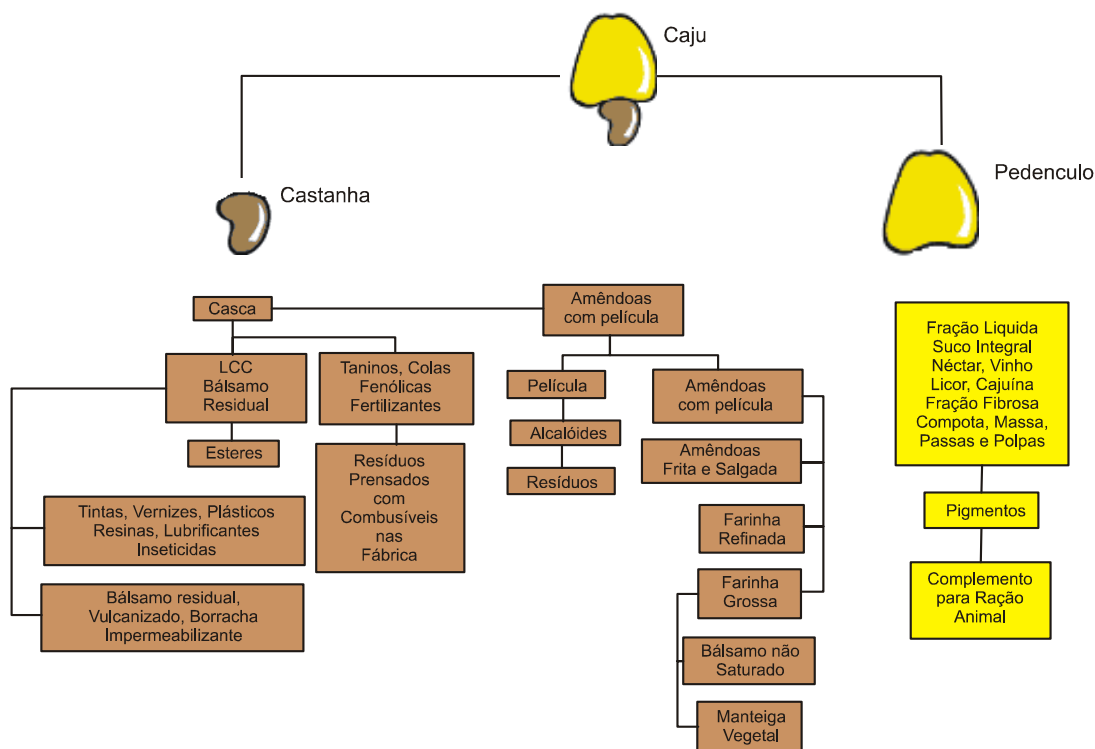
Caju

Castanha

Pedenculo

Casca

Amêndoas com película

LCC Bálsamo Residual

Taninos, Colas Fenólicas Fertilizantes

Esteres

Tintas, Vernizes, Plásticos Resinas, Lubrificantes Inseticidas

Bálsamo residual, Vulcanizado, Borracha Impermeabilizante

Resíduos Prensados com Combusíveis nas Fábrica

Película

Alcalóides

Resíduos

Amêndoas com película

Amêndoas Frita e Salgada

Farinha Refinada

Farinha Grossa

Bálsamo não Saturado

Manteiga Vegetal

Fração Liquida Suco Integral Néctar, Vinho Licor, Cajuína Fração Fibrosa Compota, Massa, Passas e Polpas

Pigmentos

Complemento para Ração Animal